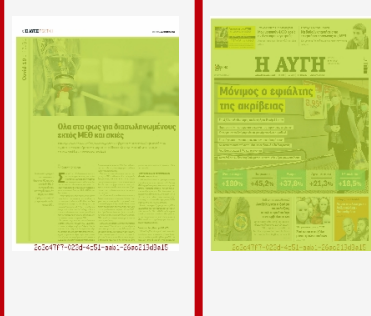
Η ΑΥΓΗ

Όλα στο φως για διασωληνωμένους εκτός ΜΕΘ και σκιές

2c3c47f7-022d-4c51-aac1-26ac213d3e15

Η ΑΥΓΗ

Μόνιμος ο εφιάλτης της ακρίβειας

+13,0%

+45,2%

+27,9%

+21,3%

+13,5%

2c3c47f7-022d-4c51-aac1-26ac213d3e15